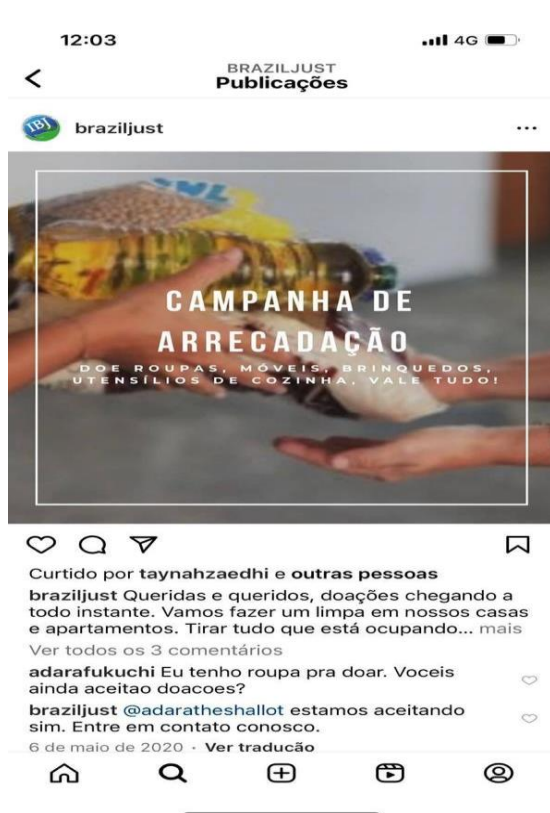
12:03
4G

BRAZILJUST
Publicações

IBJ braziljust ...

CAMPANHA DE ARRECADAÇÃO
DOE ROUPAS, MÓVEIS, BRINQUEDOS, UTENSÍLIOS DE COZINHA, VALE TUDO!

Curtido por taynahzaedhi e outras pessoas
braziljust Queridas e queridos, doações chegando a todo instante. Vamos fazer um limpa em nossos casas e apartamentos. Tirar tudo que está ocupando... mais
Ver todos os 3 comentários
adarafukuchi Eu tenho roupa pra doar. Voceis ainda aceitao doacoes?
braziljust @adaratheshallot estamos aceitando sim. Entre em contato conosco.
6 de maio de 2020 · Ver tradução